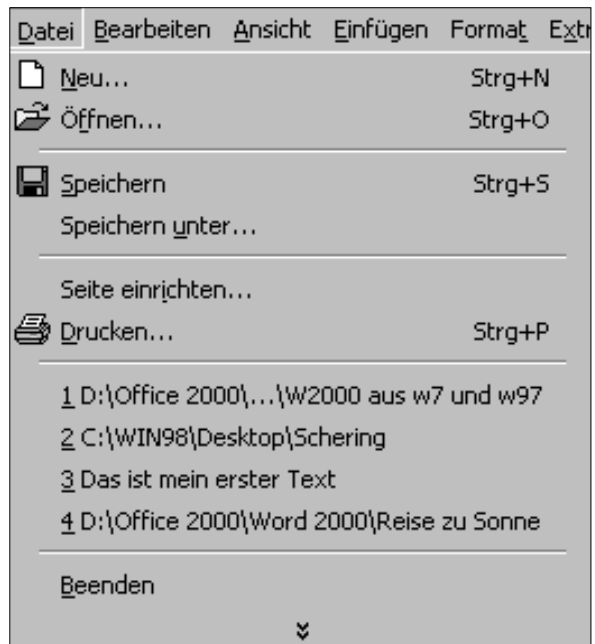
Datei Bearbeiten Ansicht Einfügen Format Extr

Neu... Strg+N
Öffnen... Strg+O

Speichern Strg+S
Speichern unter...

Seite einrichten...
Drucken... Strg+P

1 D:\Office 2000\...\W2000 aus w7 und w97
2 C:\WIN98\Desktop\Schering
3 Das ist mein erster Text
4 D:\Office 2000\Word 2000\Reise zu Sonne

Beenden